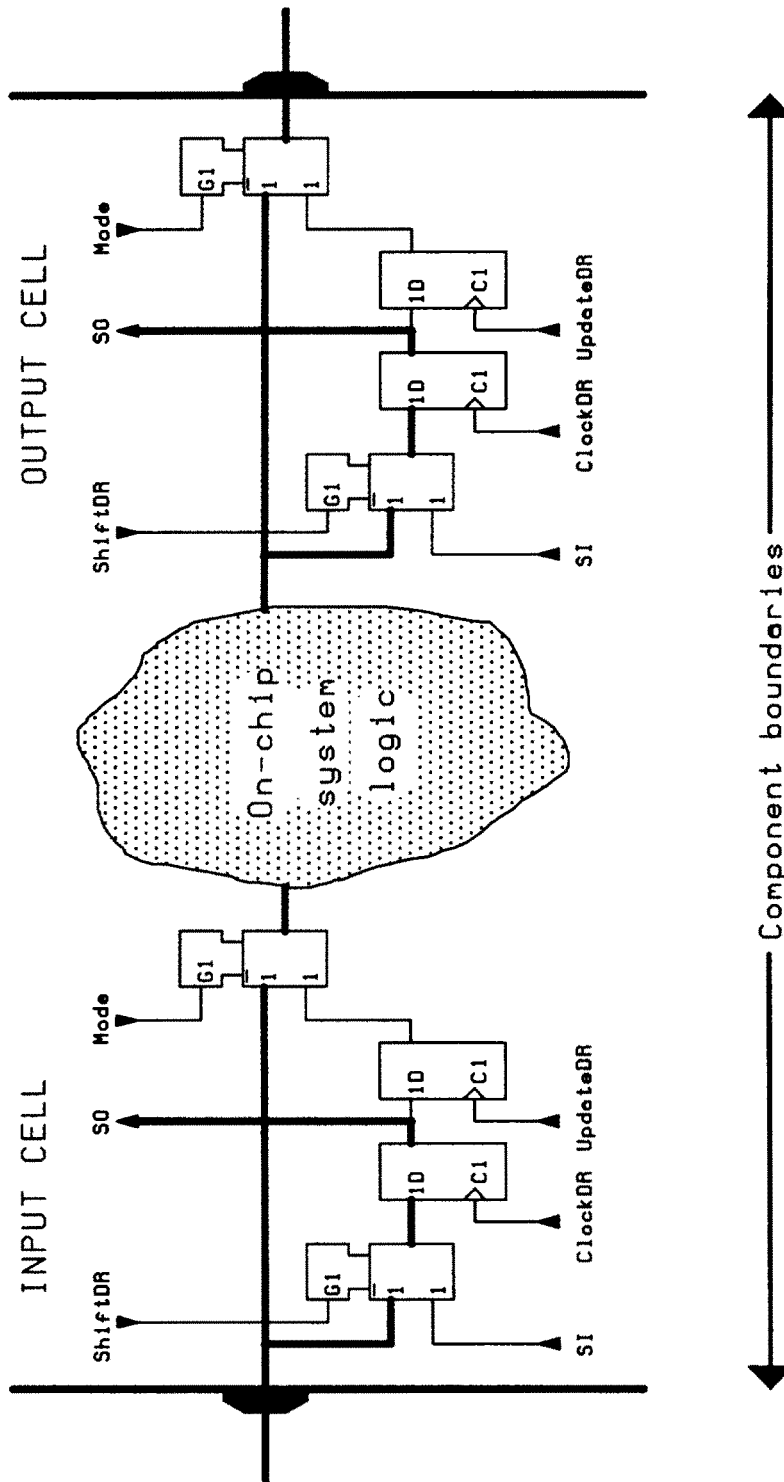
INPUT CELL

ShiftDR

SO

Mode

G1

1

1

1D

C1

1D

C1

G1

1

1

ClockDR

UpdateDR

SI

On-chip system logic

OUTPUT CELL

ShiftDR

SO

Mode

G1

1

1

1D

C1

1D

C1

G1

1

1

ClockDR

UpdateDR

SI

Component boundaries